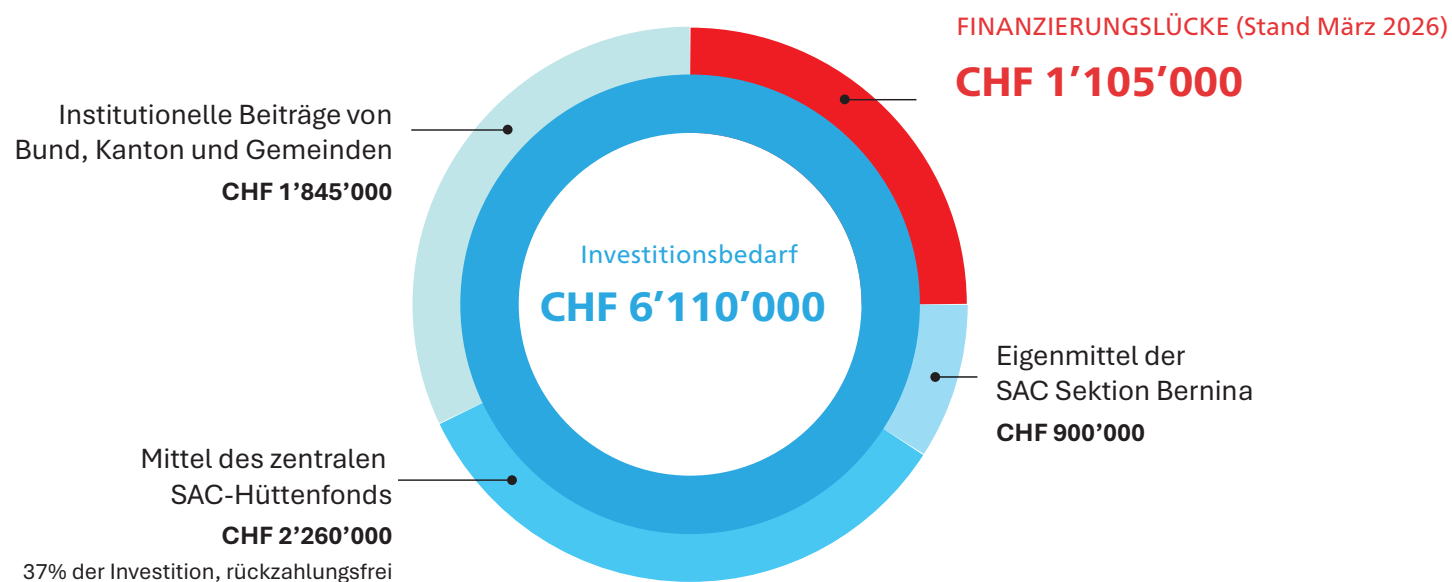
FINANZIERUNGSLÜCKE (Stand März 2026)

CHF 1’105’000

Institutionelle Beiträge von Bund, Kanton und Gemeinden

CHF 1’845’000

Investitionsbedarf

CHF 6’110’000

Eigenmittel der SAC Sektion Bernina

CHF 900’000

Mittel des zentralen SAC-Hüttenfonds

CHF 2’260’000

37% der Investition, rückzahlungsfrei